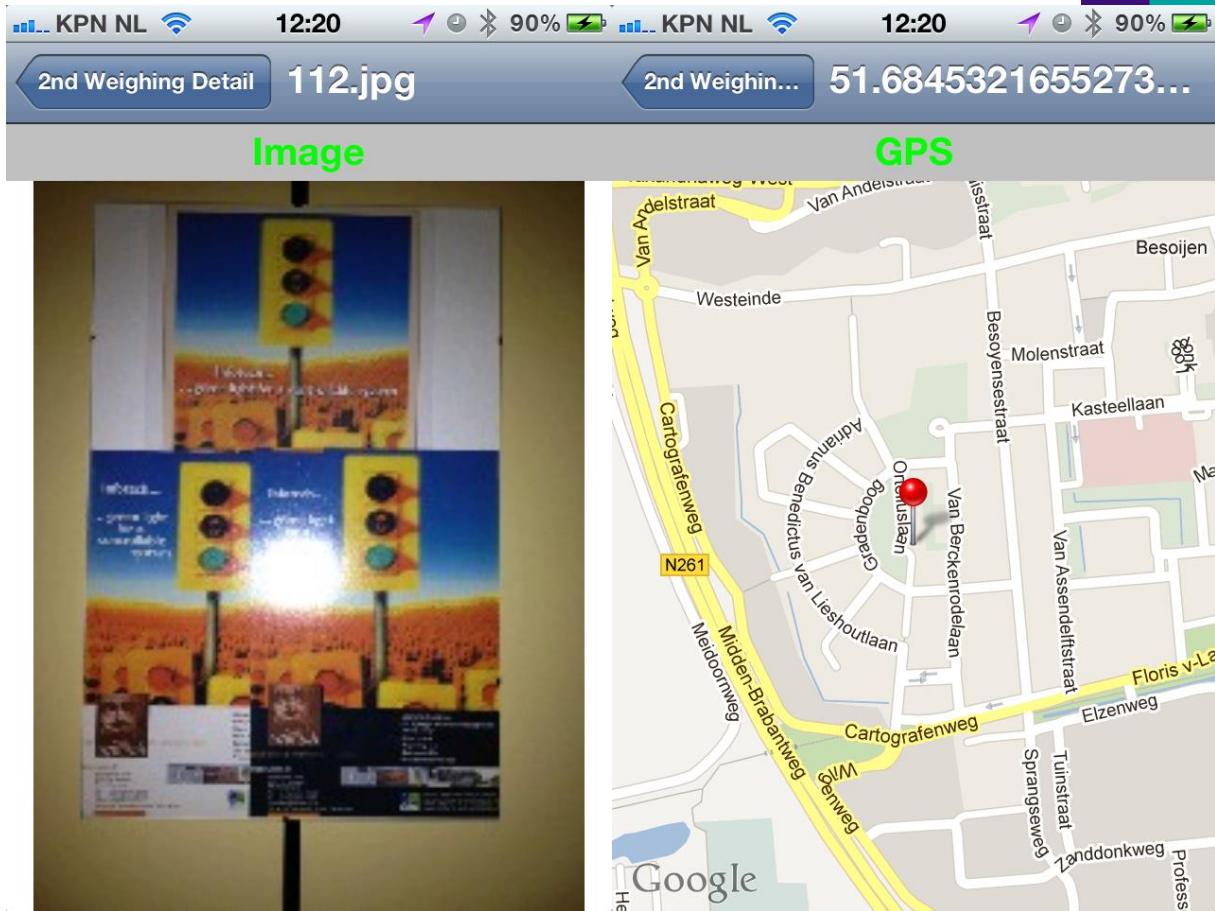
KPN NL 12:20 90%

2nd Weighing Detail 112.jpg

Image

KPN NL 12:20 90%

2nd Weighin... 51.6845321655273...

GPS

Van Andelstraat
Van Andelstraat
Besoijen
Westeinde
Besoyensestraat
Molenstraat
Kasteellaan
Cartografenweg
Adrianus Benedictus van Lieshoutlaan
Gradenboog
Ortiuslaan
Van Berckenrodelaan
Van Assendelftstraat
N261
Meidoornweg
Midden-Brabantweg
Cartografenweg
Floris v-La
Elzenweg
Sprangseweg
Tuinstraat
Zanddonkweg
Profess
Google